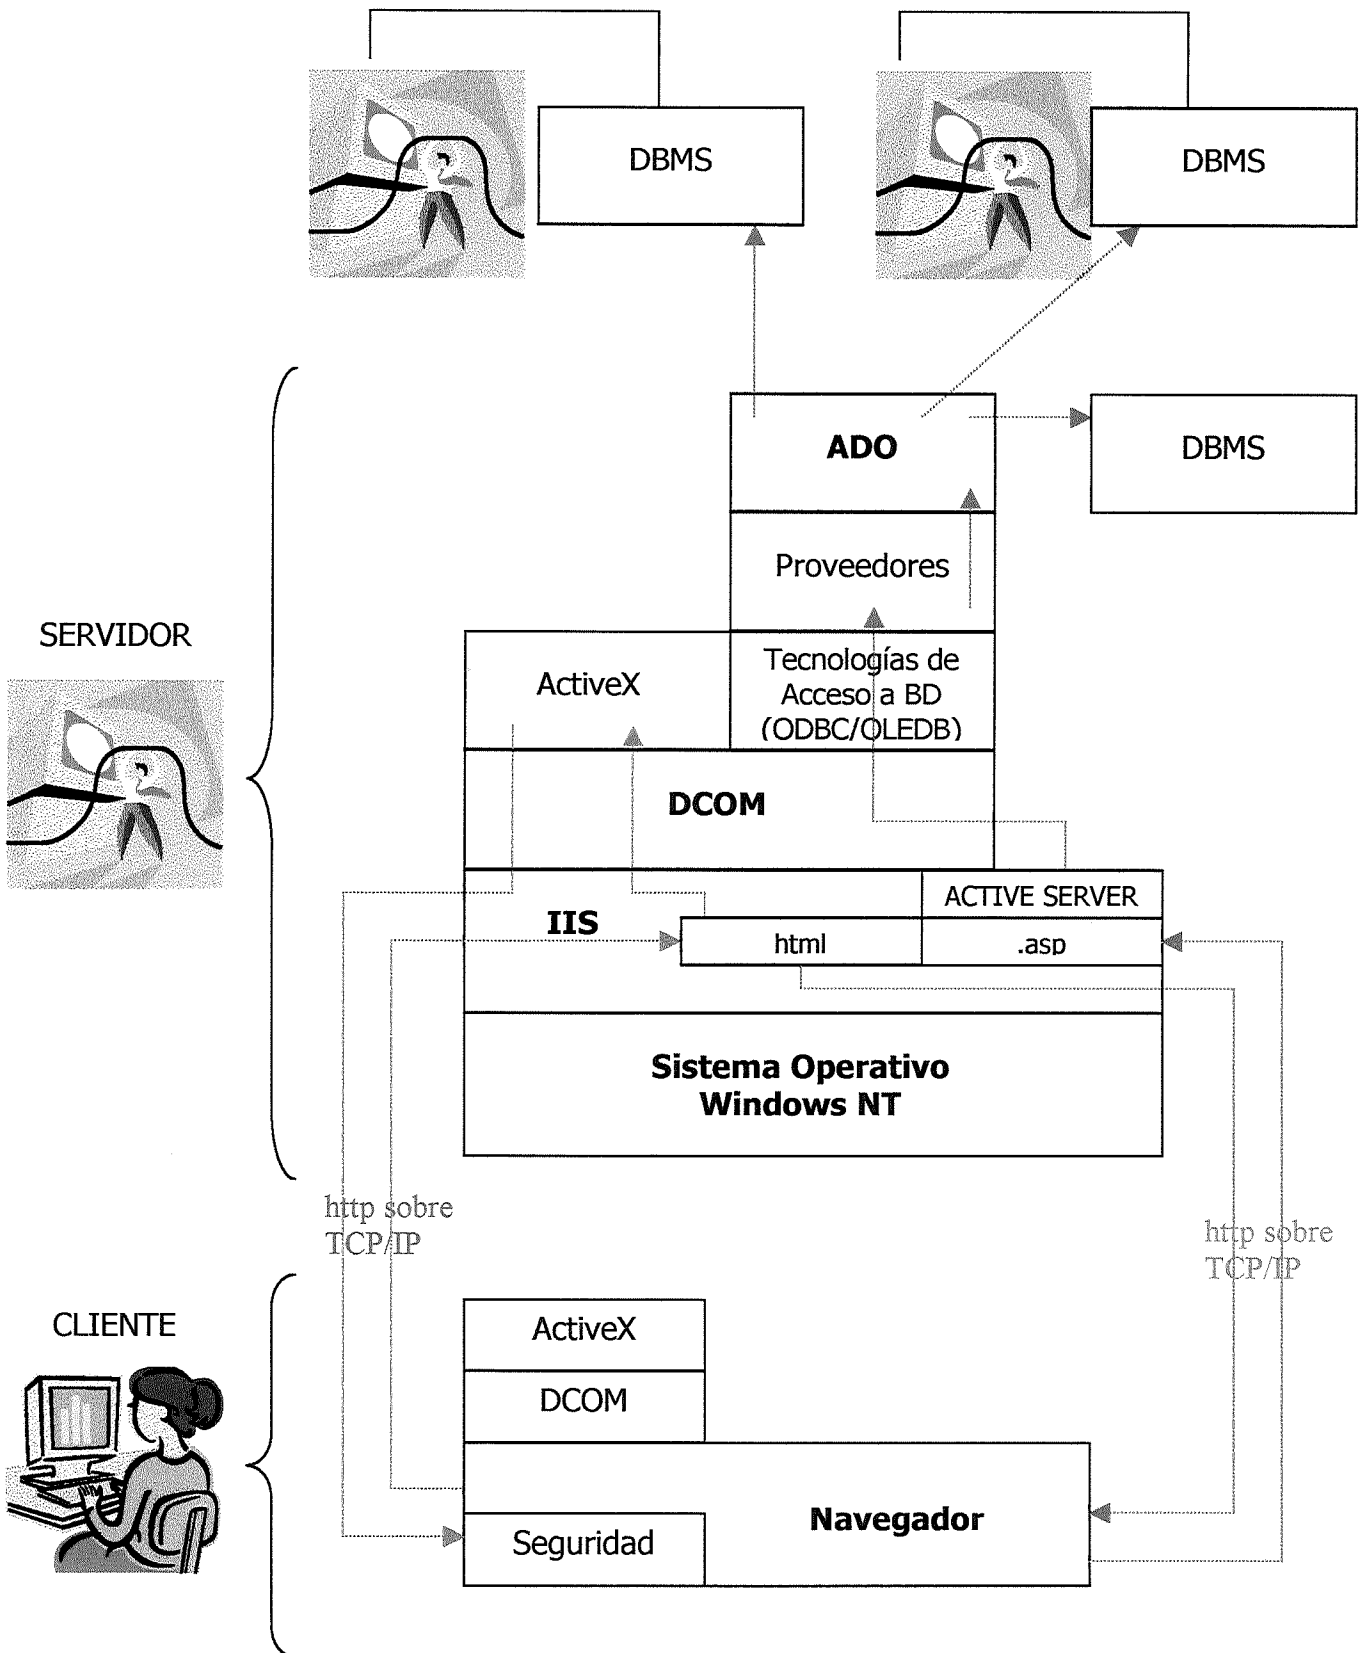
DBMS

DBMS

ADO

DBMS

Proveedores

SERVIDOR

ActiveX

Tecnologías de Acceso a BD (ODBC/OLEDB)

DCOM

IIS

ACTIVE SERVER

html

.asp

Sistema Operativo Windows NT

http sobre TCP/IP

http sobre TCP/IP

CLIENTE

ActiveX

DCOM

Navegador

Seguridad